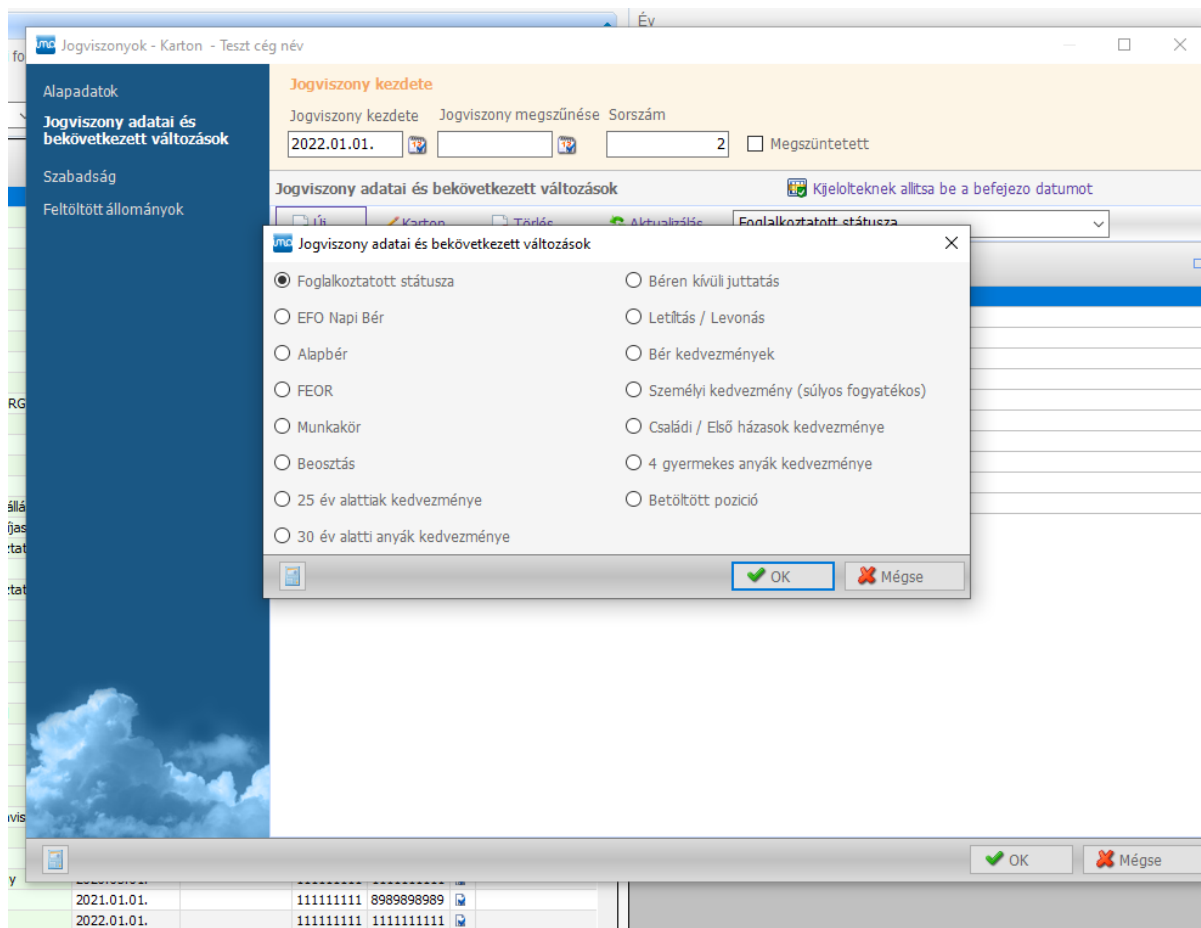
Év

fo

Jogviszonyok - Karton - Teszt cég név

Alapadatok

Jogviszony adatai és bekövetkezett változások

Szabadság

Feltöltött állományok

Jogviszony kezdete

Jogviszony kezdete Jogviszony megszűnése Sorszám

2022.01.01.

2

Megszüntetett

Jogviszony adatai és bekövetkezett változások

Kijelolteknek allitsa be a befejezo datumot

Új Karton Törlés Aktualizálás Foglalkoztatott státusza

Jogviszony adatai és bekövetkezett változások

Foglalkoztatott státusza

EFO Napi Bér

Alapbér

FEOR

Munkakör

Beosztás

25 év alattiak kedvezménye

30 év alatti anyák kedvezménye

Béren kívüli juttatás

Letiltás / Levonás

Bér kedvezmények

Személyi kedvezmény (súlyos fogyatékos)

Családi / Első házasok kedvezménye

4 gyermekes anyák kedvezménye

Betöltött pozició

OK

Mégse

RG

állá

ijas

ztat

ztat

vis

y

2021.01.01. 111111111 8989898989

2022.01.01. 111111111 1111111111

OK

Mégse